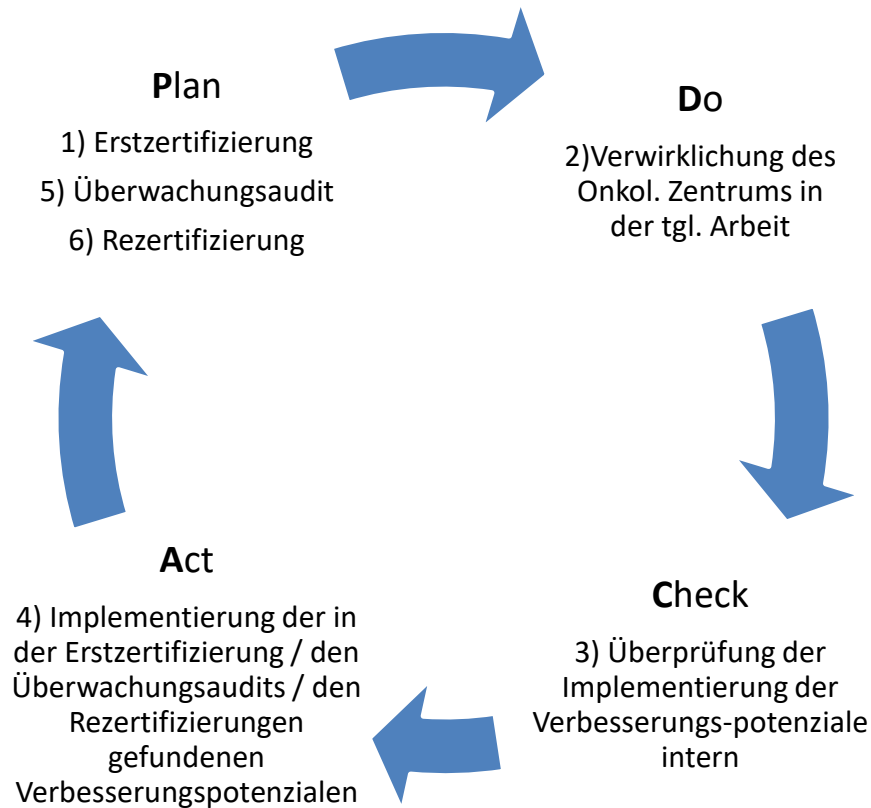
Plan

1) Erstzertifizierung

5) Überwachungsaudit

6) Rezertifizierung

Do

2)Verwirklichung des Onkol. Zentrums in der tgl. Arbeit

Check

3) Überprüfung der Implementierung der Verbesserungs-potenziale intern

Act

4) Implementierung der in der Erstzertifizierung / den Überwachungsaudits / den Rezertifizierungen gefundenen Verbesserungspotenzialen